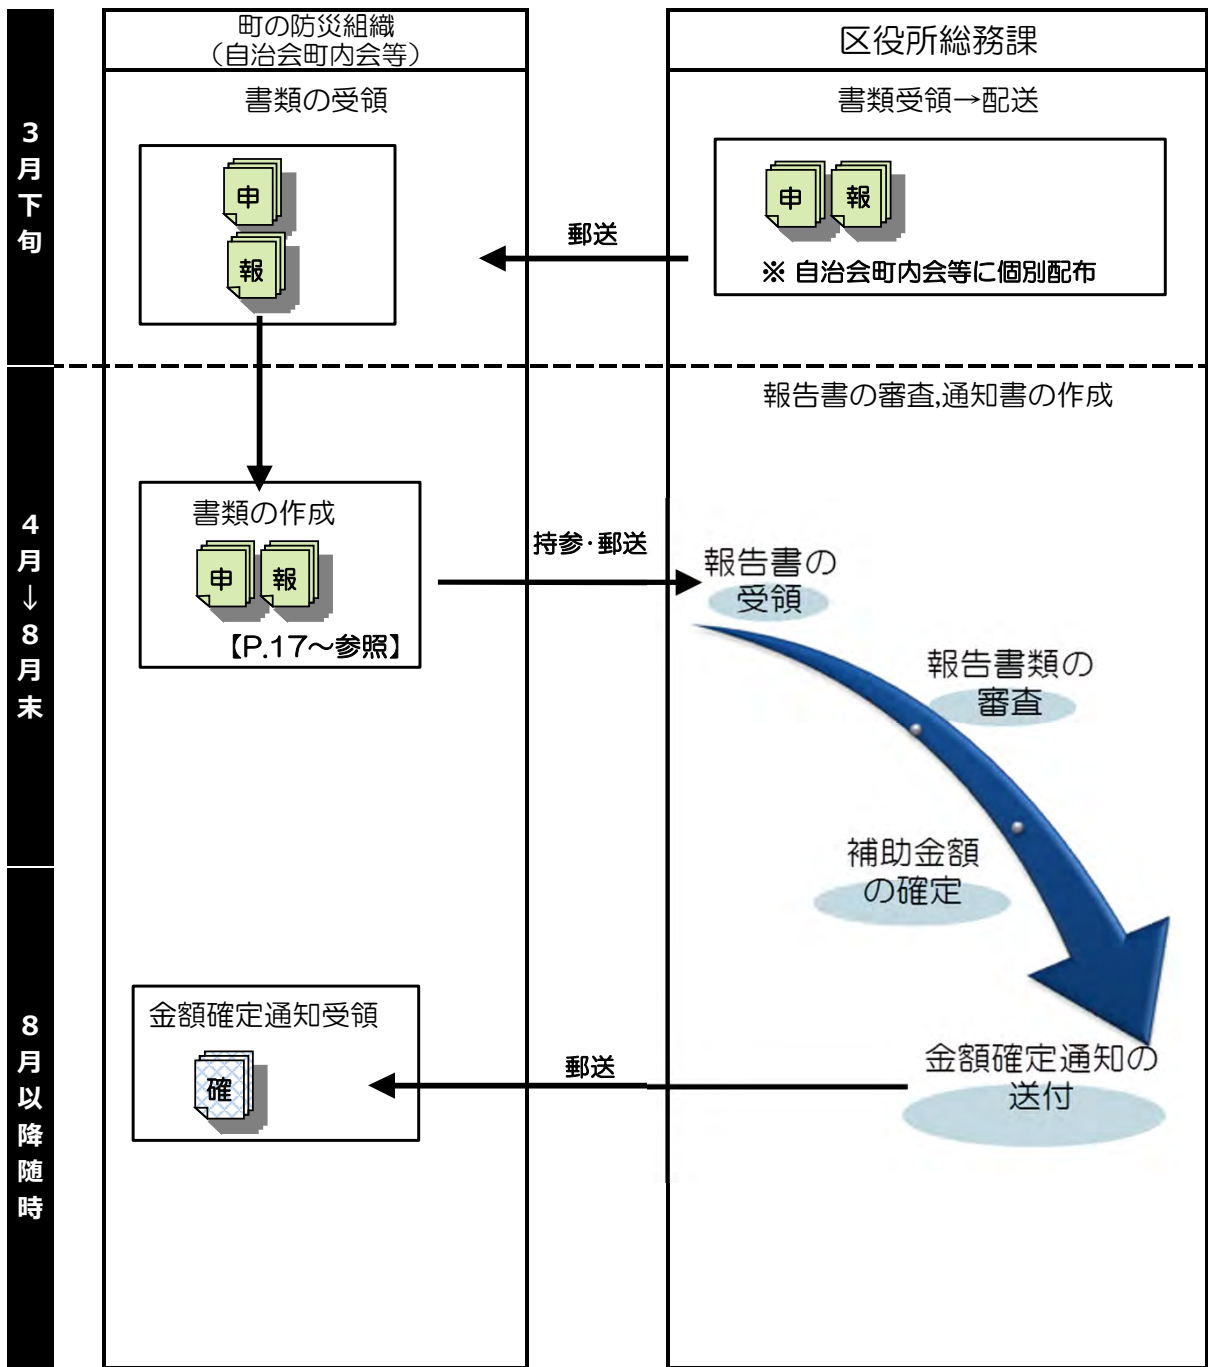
町の防災組織
（自治会町内会等）

区役所総務課

3月下旬

書類の受領

申

報

書類受領→配送

申 報

※ 自治会町内会等に個別配布

郵送

4月↓8月末

報告書の審査,通知書の作成

書類の作成

申 報

【P.17～参照】

持参･郵送

報告書の受領

報告書類の審査

補助金額の確定

8月以降随時

金額確定通知受領

確

郵送

金額確定通知の送付